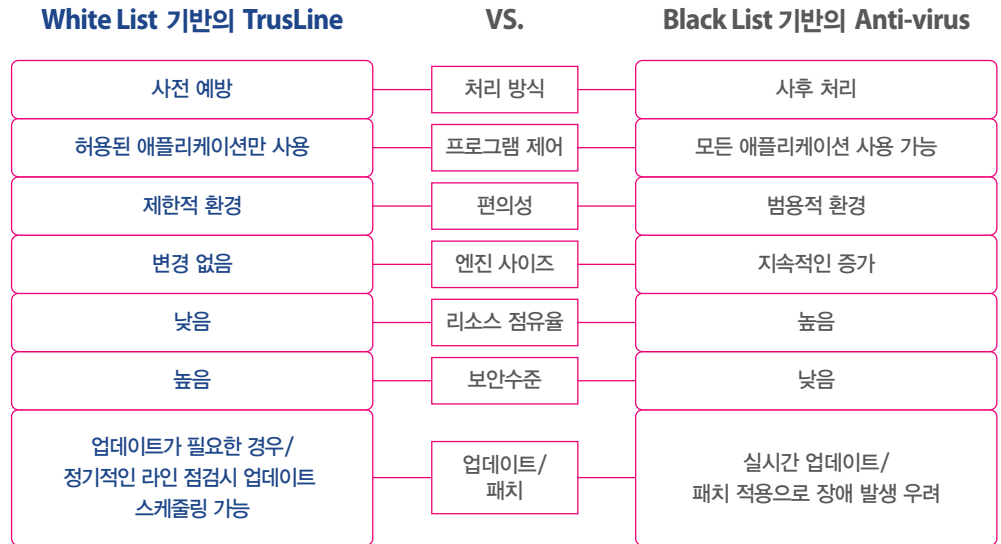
| White List 기반의 TrusLine | VS. | Black List 기반의 Anti-virus |
|---|---|---|
| 사전 예방 | 처리 방식 | 사후 처리 |
| 허용된 애플리케이션만 사용 | 프로그램 제어 | 모든 애플리케이션 사용 가능 |
| 제한적 환경 | 편의성 | 범용적 환경 |
| 변경 없음 | 엔진 사이즈 | 지속적인 증가 |
| 낮음 | 리소스 점유율 | 높음 |
| 높음 | 보안수준 | 낮음 |
| 업데이트가 필요한 경우/ 정기적인 라인 점검시 업데이트 스케줄링 가능 | 업데이트/ 패치 | 실시간 업데이트/ 패치 적용으로 장애 발생 우려 |